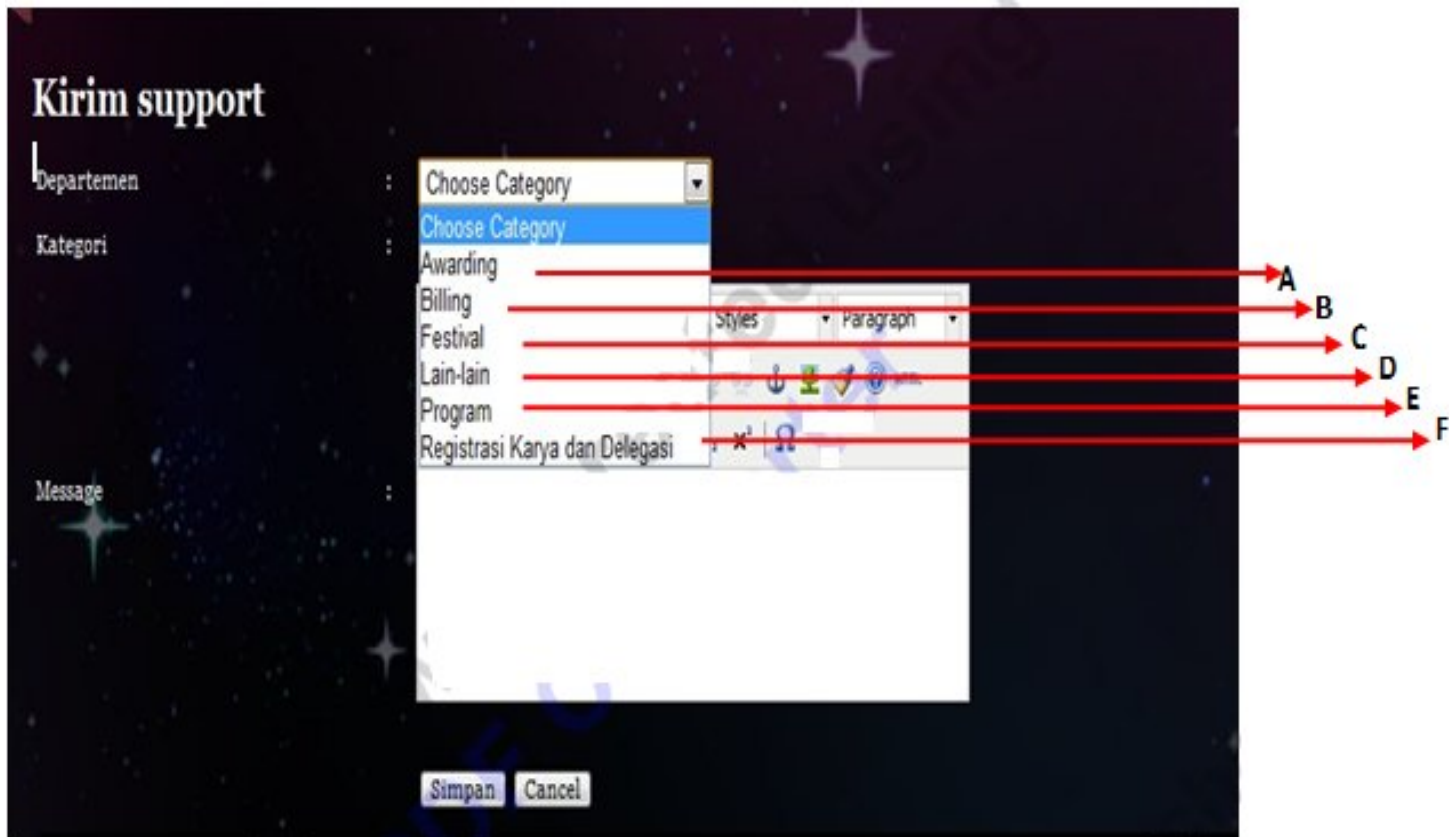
Kirim support

Departemen :

Choose Category

Choose Category
Awarding
Billing
Festival
Lain-lain
Program
Registrasi Karya dan Delegasi

Kategori :

Styles
Paragraph

Message :

A
B
C
D
E
F

Simpan
Cancel